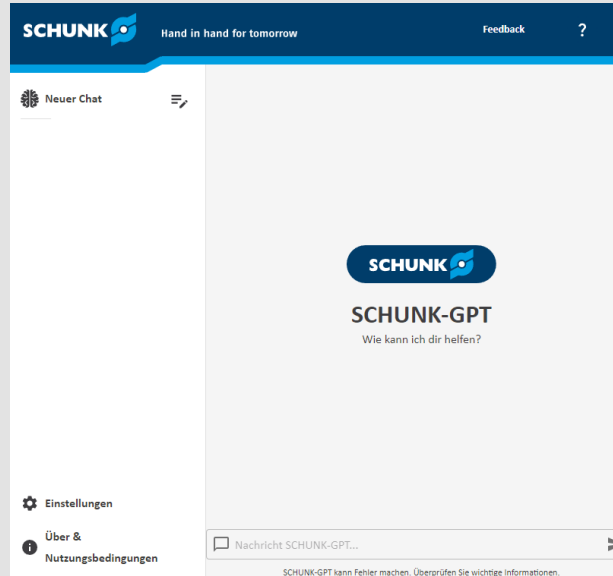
SCHUNK

Hand in hand for tomorrow

Feedback

?

Neuer Chat

SCHUNK

SCHUNK-GPT

Wie kann ich dir helfen?

Einstellungen

Über & Nutzungsbedingungen

Nachricht SCHUNK-GPT...

SCHUNK-GPT kann Fehler machen. Überprüfen Sie wichtige Informationen.